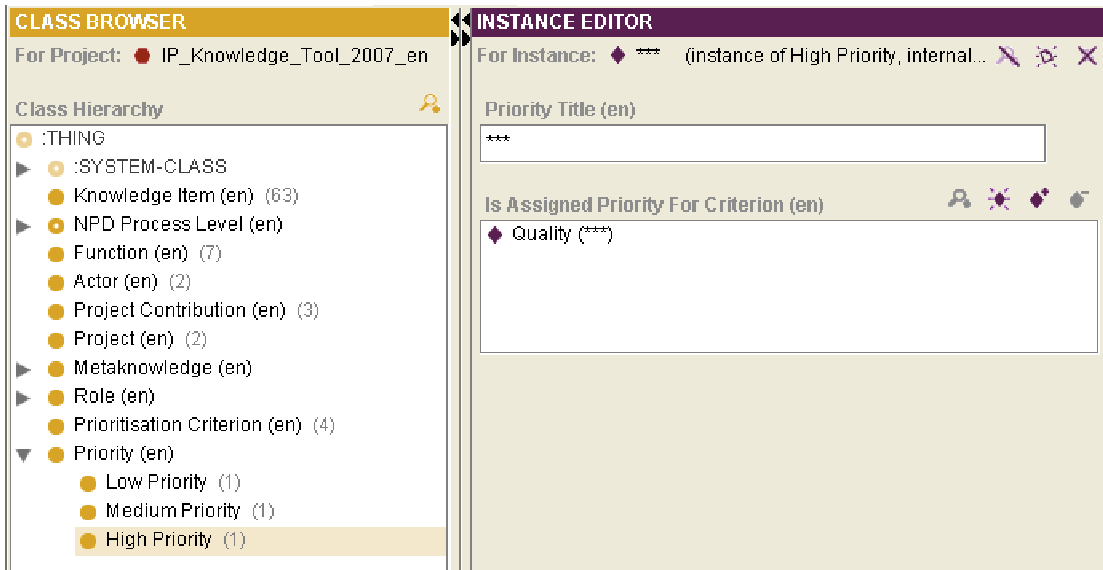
CLASS BROWSER

For Project: IP_Knowledge_Tool_2007_en

Class Hierarchy

:THING
:SYSTEM-CLASS
Knowledge Item (en) (63)
NPD Process Level (en)
Function (en) (7)
Actor (en) (2)
Project Contribution (en) (3)
Project (en) (2)
Metaknowledge (en)
Role (en)
Prioritisation Criterion (en) (4)
Priority (en)
Low Priority (1)
Medium Priority (1)
High Priority (1)

INSTANCE EDITOR

For Instance: *** (instance of High Priority, internal...

Priority Title (en)

***

Is Assigned Priority For Criterion (en)

Quality (***)